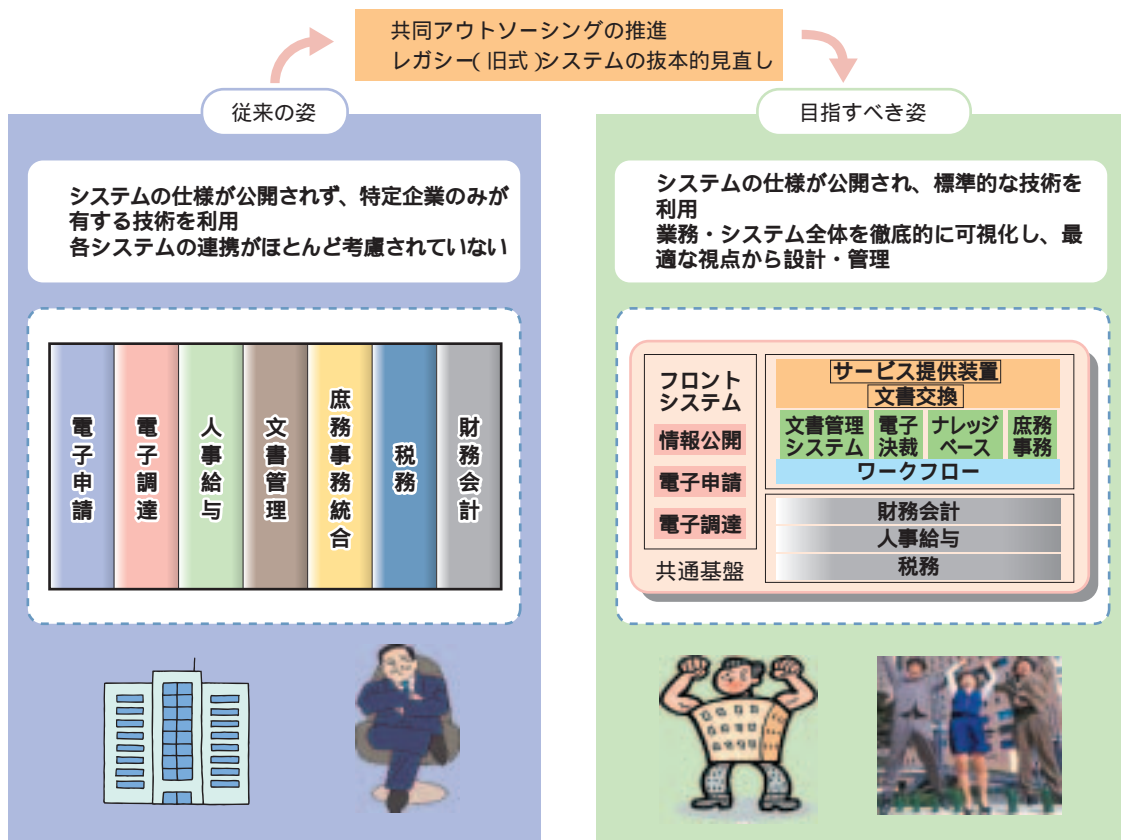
共同アウトソーシングの推進
レガシー( 旧式 )システムの抜本的見直し

従来の姿

システムの仕様が公開されず、特定企業のみが有する技術を利用
各システムの連携がほとんど考慮されていない

電子申請

電子調達

人事給与

文書管理

庶務事務統合

税務

財務会計

目指すべき姿

システムの仕様が公開され、標準的な技術を利用
業務・システム全体を徹底的に可視化し、最適な視点から設計・管理

フロントシステム

情報公開

電子申請

電子調達

共通基盤

サービス提供装置

文書交換

文書管理システム

電子決裁

ナレッジベース

庶務事務

ワークフロー

財務会計

人事給与

税務